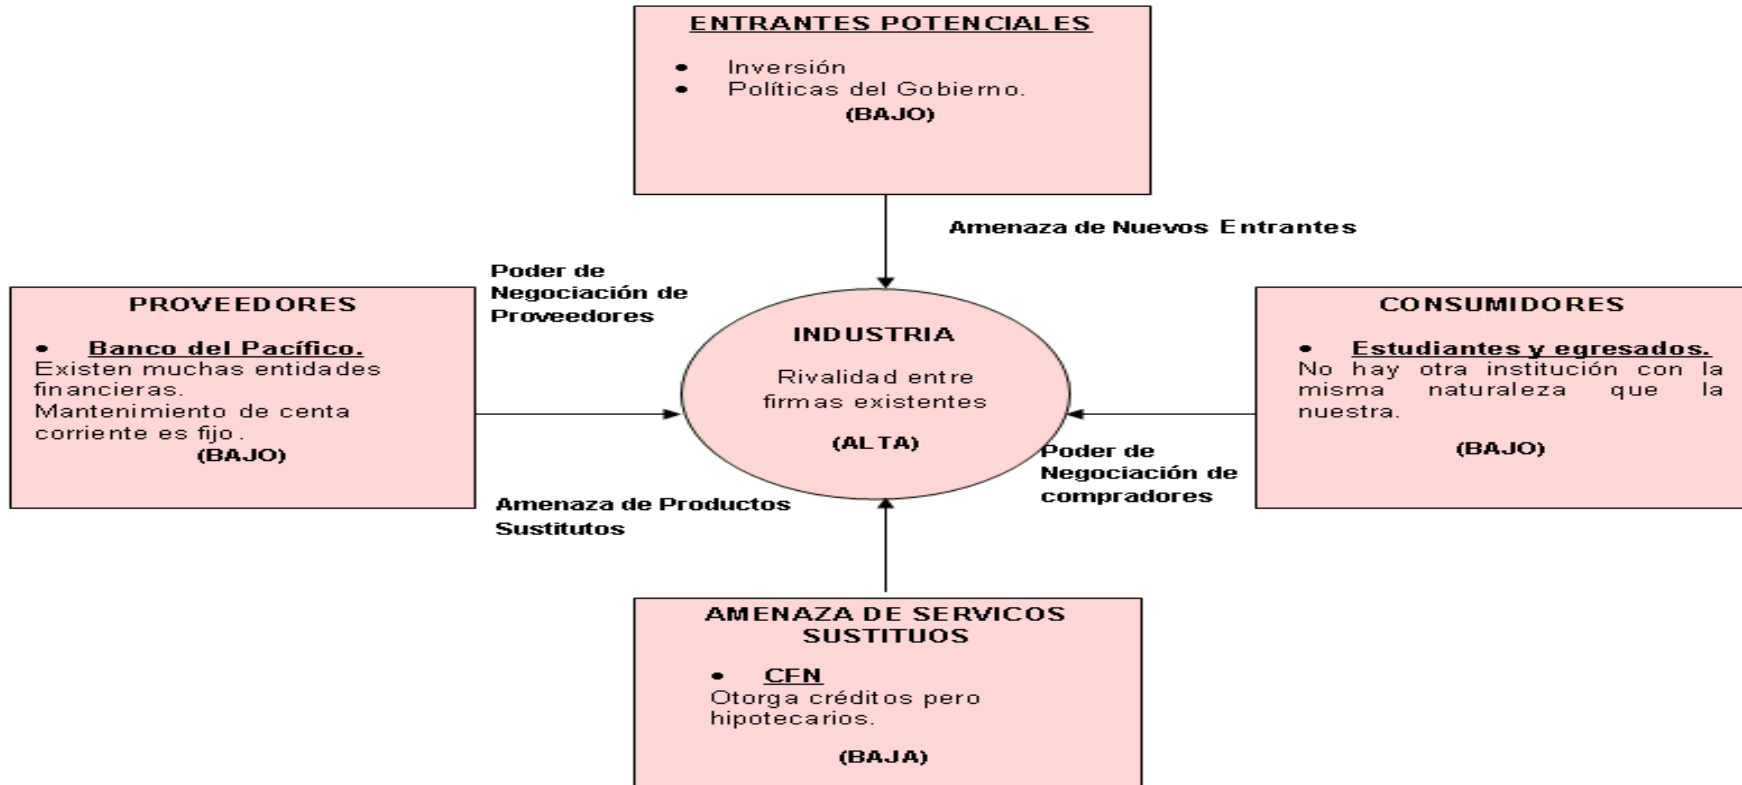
ENTRANTES POTENCIALES

- Inversión
- Políticas del Gobierno.

(BAJO)

Amenaza de Nuevos Entrantes

Poder de Negociación de Proveedores

PROVEEDORES

- Banco del Pacífico.

Existen muchas entidades financieras.
Mantenimiento de centa corriente es fijo.
(BAJO)

INDUSTRIA

Rivalidad entre firmas existentes

(ALTA)

CONSUMIDORES

- Estudiantes y egresados.

No hay otra institución con la misma naturaleza que la nuestra.

(BAJO)

Poder de Negociación de compradores

Amenaza de Productos Sustitutos

AMENAZA DE SERVICOS SUSTITUOS

- CFN

Otorga créditos pero hipotecarios.

(BAJA)